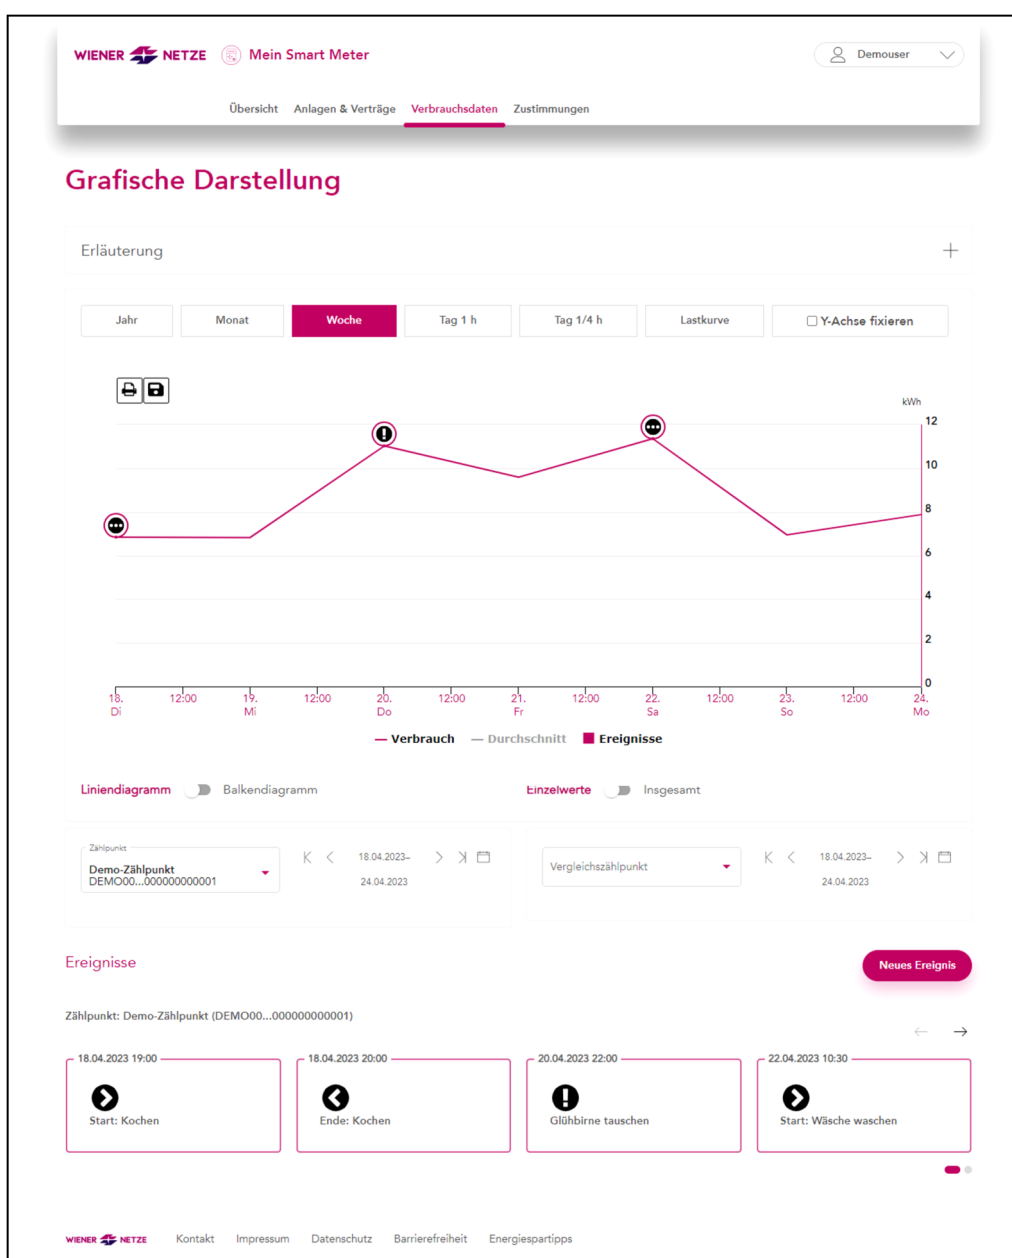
WIENER NETZE Mein Smart Meter

Demouser

Übersicht Anlagen & Verträge Verbrauchsdaten Zustimmungen

Grafische Darstellung

Erläuterung +

Jahr Monat Woche Tag 1 h Tag 1/4 h Lastkurve Y-Achse fixieren

kWh
12
10
8
6
4
2
0

18. Di 12:00 19. Mi 12:00 20. Do 12:00 21. Fr 12:00 22. Sa 12:00 23. So 12:00 24. Mo

— Verbrauch — Durchschnitt ■ Ereignisse

Liniendiagramm Balkendiagramm

Einzelwerte Insgesamt

Zählpunkt
Demo-Zählpunkt
DEMO00...000000000001

18.04.2023–
24.04.2023

Vergleichszählpunkt

18.04.2023–
24.04.2023

Ereignisse

Neues Ereignis

Zählpunkt: Demo-Zählpunkt (DEMO00...000000000001)

18.04.2023 19:00
Start: Kochen

18.04.2023 20:00
Ende: Kochen

20.04.2023 22:00
Glühbirne tauschen

22.04.2023 10:30
Start: Wäsche waschen

WIENER NETZE Kontakt Impressum Datenschutz Barrierefreiheit Energiespartipps